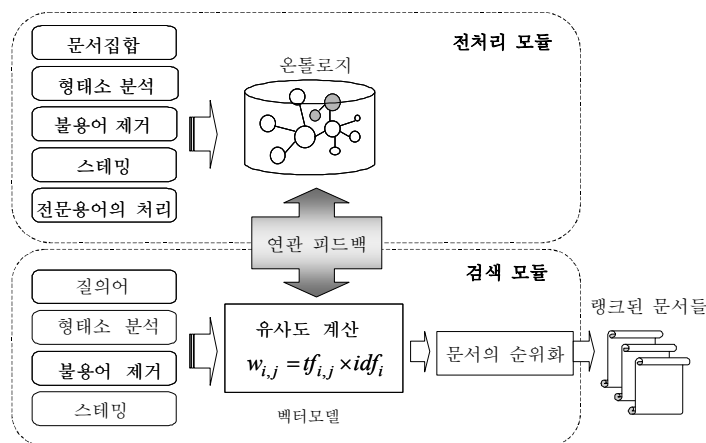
전처리 모듈

문서집합

형태소 분석

불용어 제거

스테밍

전문용어의 처리

온톨로지

연관 피드백

검색 모듈

질의어

형태소 분석

불용어 제거

스테밍

유사도 계산

$w_{i,j} = tf_{i,j} \times idf_i$

벡터모델

문서의 순위화

랭크된 문서들